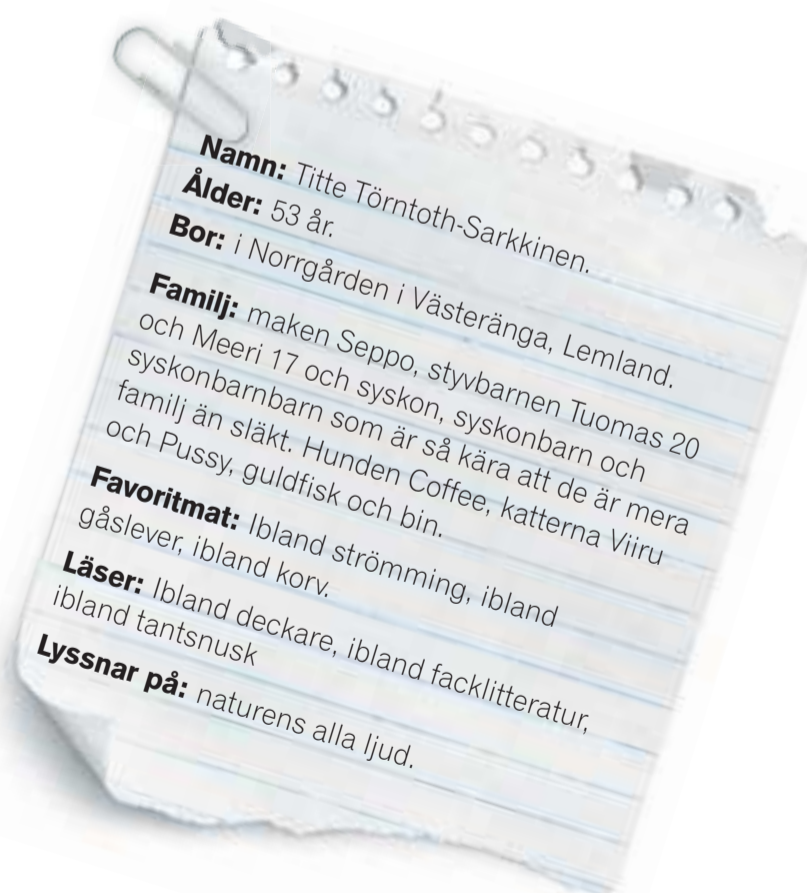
**Namn:** Titte Törntoth-Sarkkinen.
**Ålder:** 53 år.
**Bor:** i Norrgården i Västeränga, Lemland.
**Familj:** maken Seppo, styvbarnen Tuomas 20 och Meeri 17 och syskon, syskonbarn och syskonbarnbarn som är så kära att de är mera familj än släkt. Hunden Coffee, katterna Viiru och Pussy, guldfisk och bin.
**Favoritmat:** Ibland strömming, ibland gåslever, ibland korv.
**Läser:** Ibland deckare, ibland facklitteratur, ibland tantsnusk
**Lyssnar på:** naturens alla ljud.